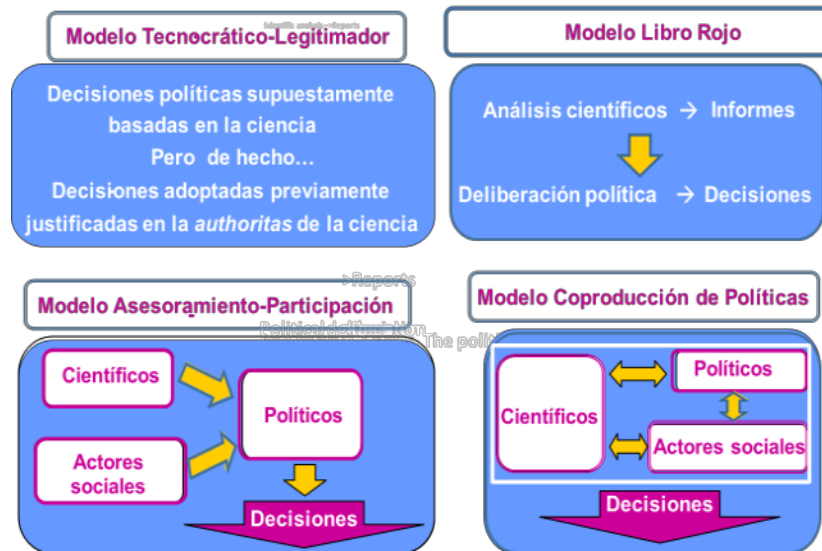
Modelo Tecnocrático-Legitimador

Decisiones políticas supuestamente basadas en la ciencia
Pero de hecho...
Decisiones adoptadas previamente justificadas en la *authoritas* de la ciencia

Modelo Libro Rojo

Análisis científicos → Informes

Deliberación política → Decisiones

Modelo Asesoramiento-Participación

Científicos

Actores sociales

Políticos

Decisiones

Modelo Coproducción de Políticas

Científicos

Políticos

Actores sociales

Decisiones